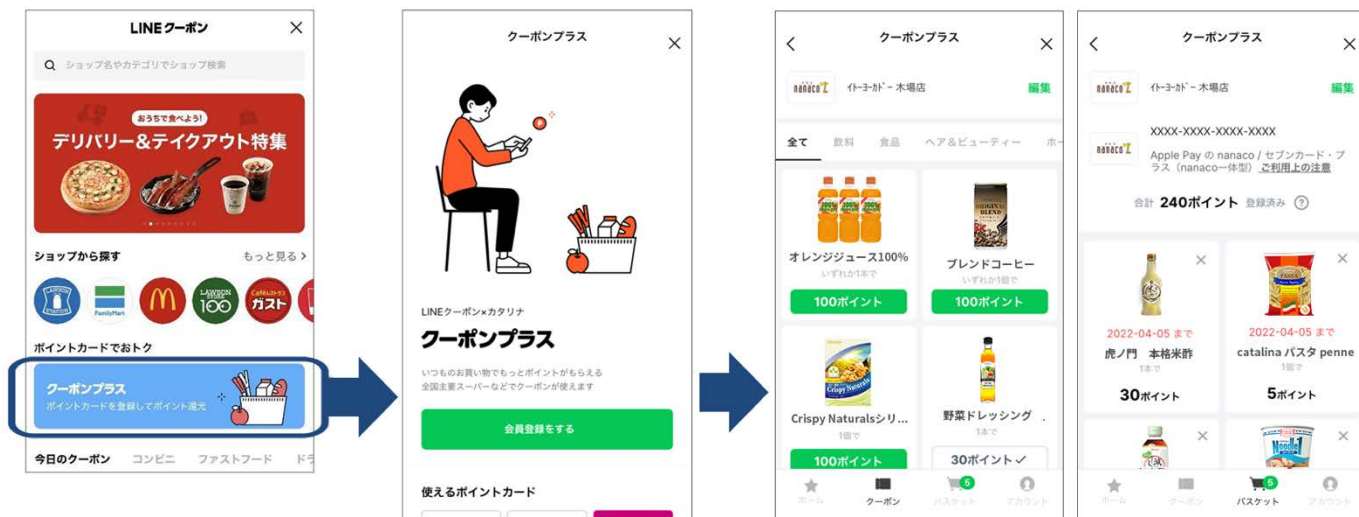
LINEクーポン
×
ショップ名やカテゴリでショップ検索
おうちで食べよう!
デリバリー&テイクアウト特集
ショップから探す
もっと見る >
LAWSON STATION
FamilyMart
LAWSON STORE 100
ガスト
ポイントカードでおトク
クーポンプラス
ポイントカードを登録してポイント還元
今日のクーポン
コンビニ
ファストフード
ド

クーポンプラス
×
LINEクーポン×カタリナ
クーポンプラス
いつものお買い物でもっとポイントがもらえる
全国主要スーパーなどでクーポンが使えます
会員登録をする
使えるポイントカード

<
クーポンプラス
×
nanaco
ｲﾄｰﾖｰｶﾄﾞｰ木場店
編集
全て
飲料
食品
ヘア&ビューティー
ホー
オレンジジュース100%
いずれか1本で
100ポイント
ブレンドコーヒー
いずれか1個で
100ポイント
Crispy Naturalsシリ...
1個で
100ポイント
野菜ドレッシング
1本で
30ポイント✓
ホーム
クーポン
5
バスケット
アカウント

<
クーポンプラス
×
nanaco
ｲﾄｰﾖｰｶﾄﾞｰ木場店
編集
nanaco
XXXX-XXXX-XXXX-XXXX
Apple Pay の nanaco / セブンカード・プラス (nanaco一体型) ご利用上の注意
合計 240ポイント 登録済み ?
×
2022-04-05 まで
虎ノ門 本格米酢
1本で
30ポイント
×
2022-04-05 まで
catalina パスタ penne
1個で
5ポイント
×
×
ホーム
クーポン
5
バスケット
アカウント